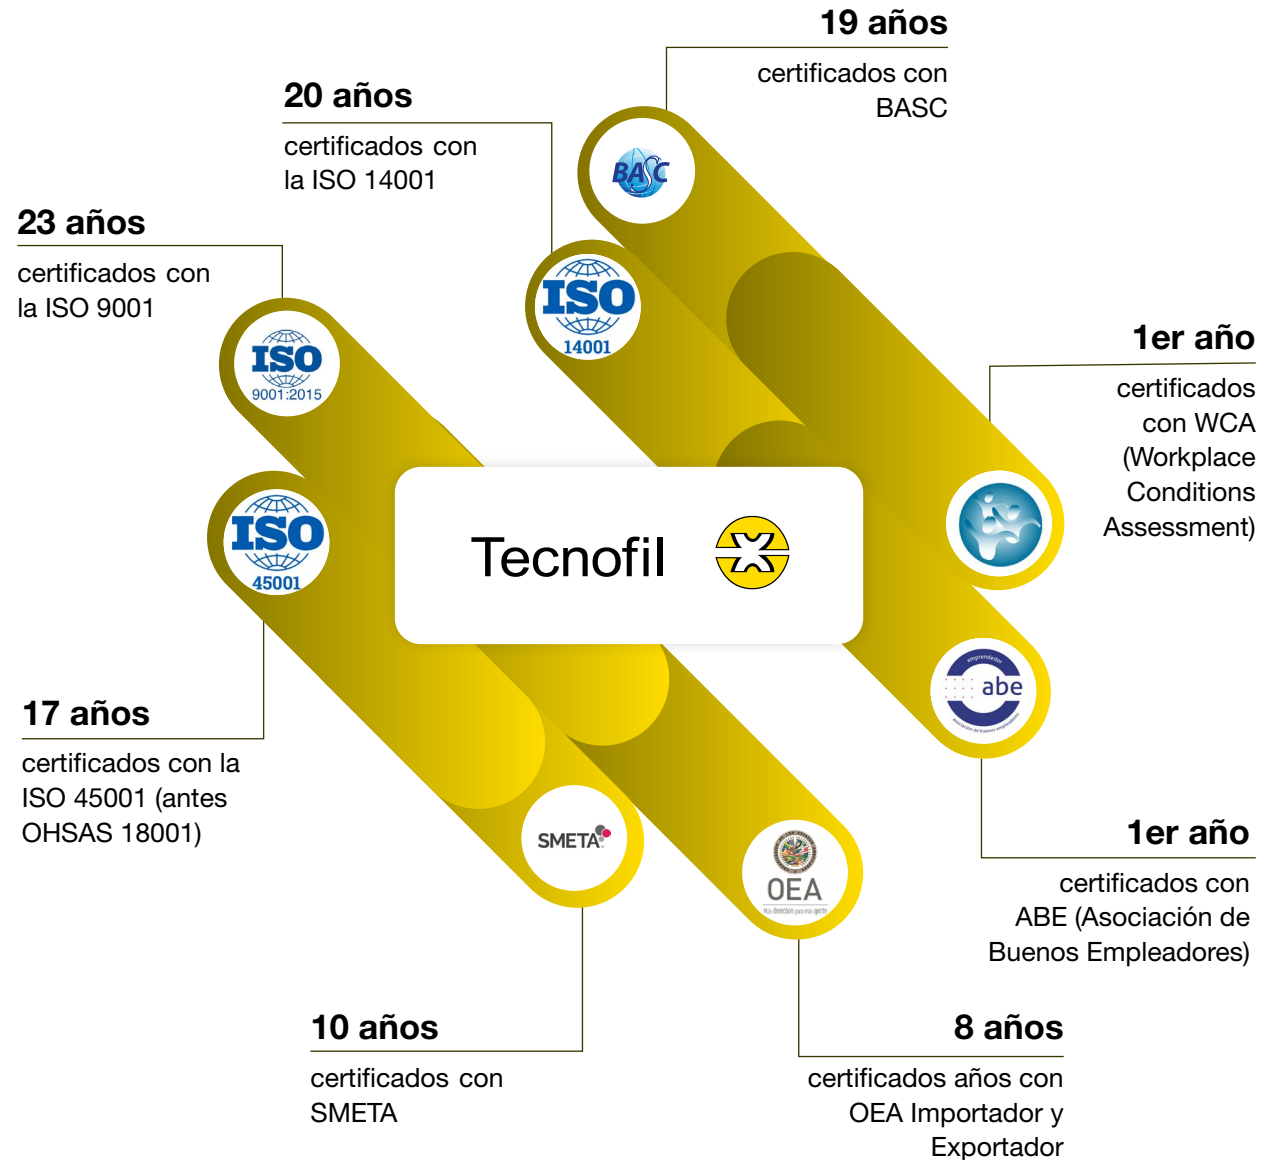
19 años

certificados con BASC

20 años

certificados con la ISO 14001

23 años

certificados con la ISO 9001

1er año

certificados con WCA (Workplace Conditions Assessment)

BASC

ISO 14001

ISO 9001:2015

ISO 45001

Tecnofil

abe

SMETA

OEA

17 años

certificados con la ISO 45001 (antes OHSAS 18001)

1er año

certificados con ABE (Asociación de Buenos Empleadores)

10 años

certificados con SMETA

8 años

certificados años con OEA Importador y Exportador